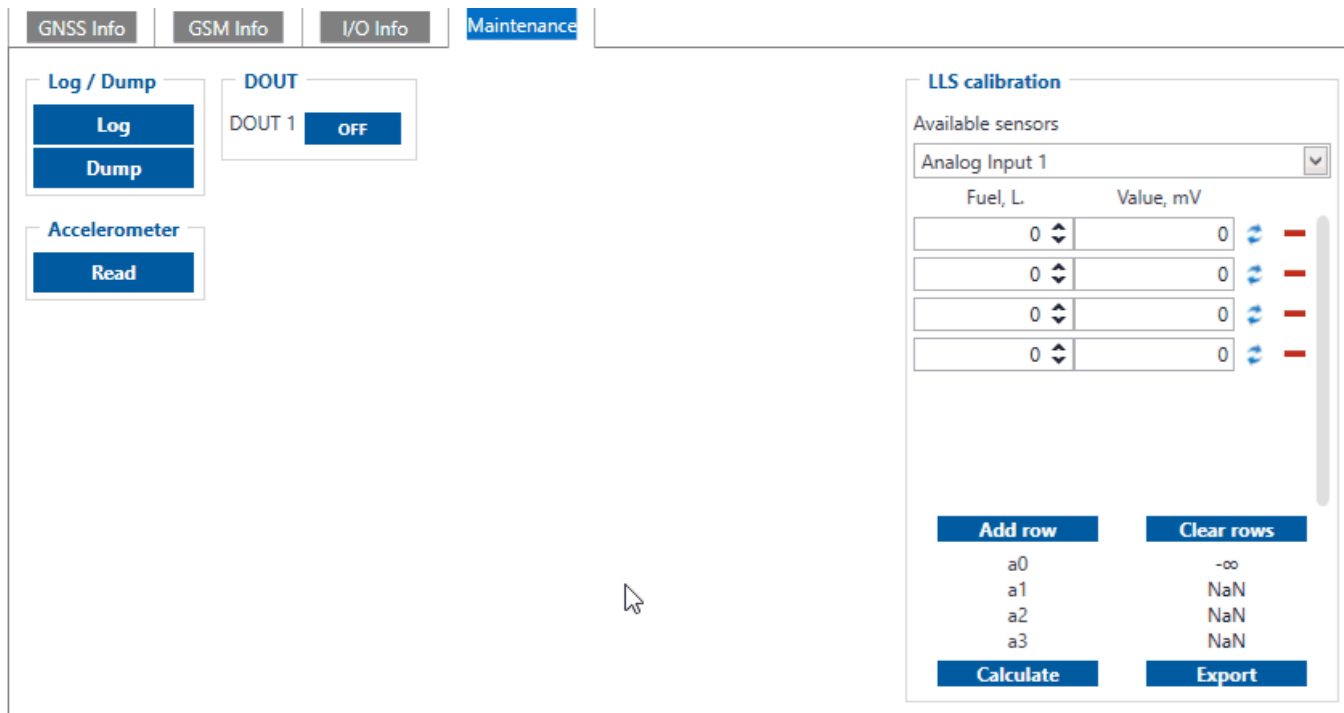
GNSS Info GSM Info I/O Info Maintenance

Log / Dump
Log
Dump

DOUT
DOUT 1 OFF

Accelerometer
Read

LLS calibration
Available sensors
Analog Input 1

| Fuel, L. | Value, mV |
|---|---|
| 0 | 0 |
| 0 | 0 |
| 0 | 0 |
| 0 | 0 |

Add row Clear rows

| | |
|---|---|
| a0 | -∞ |
| a1 | NaN |
| a2 | NaN |
| a3 | NaN |

Calculate Export